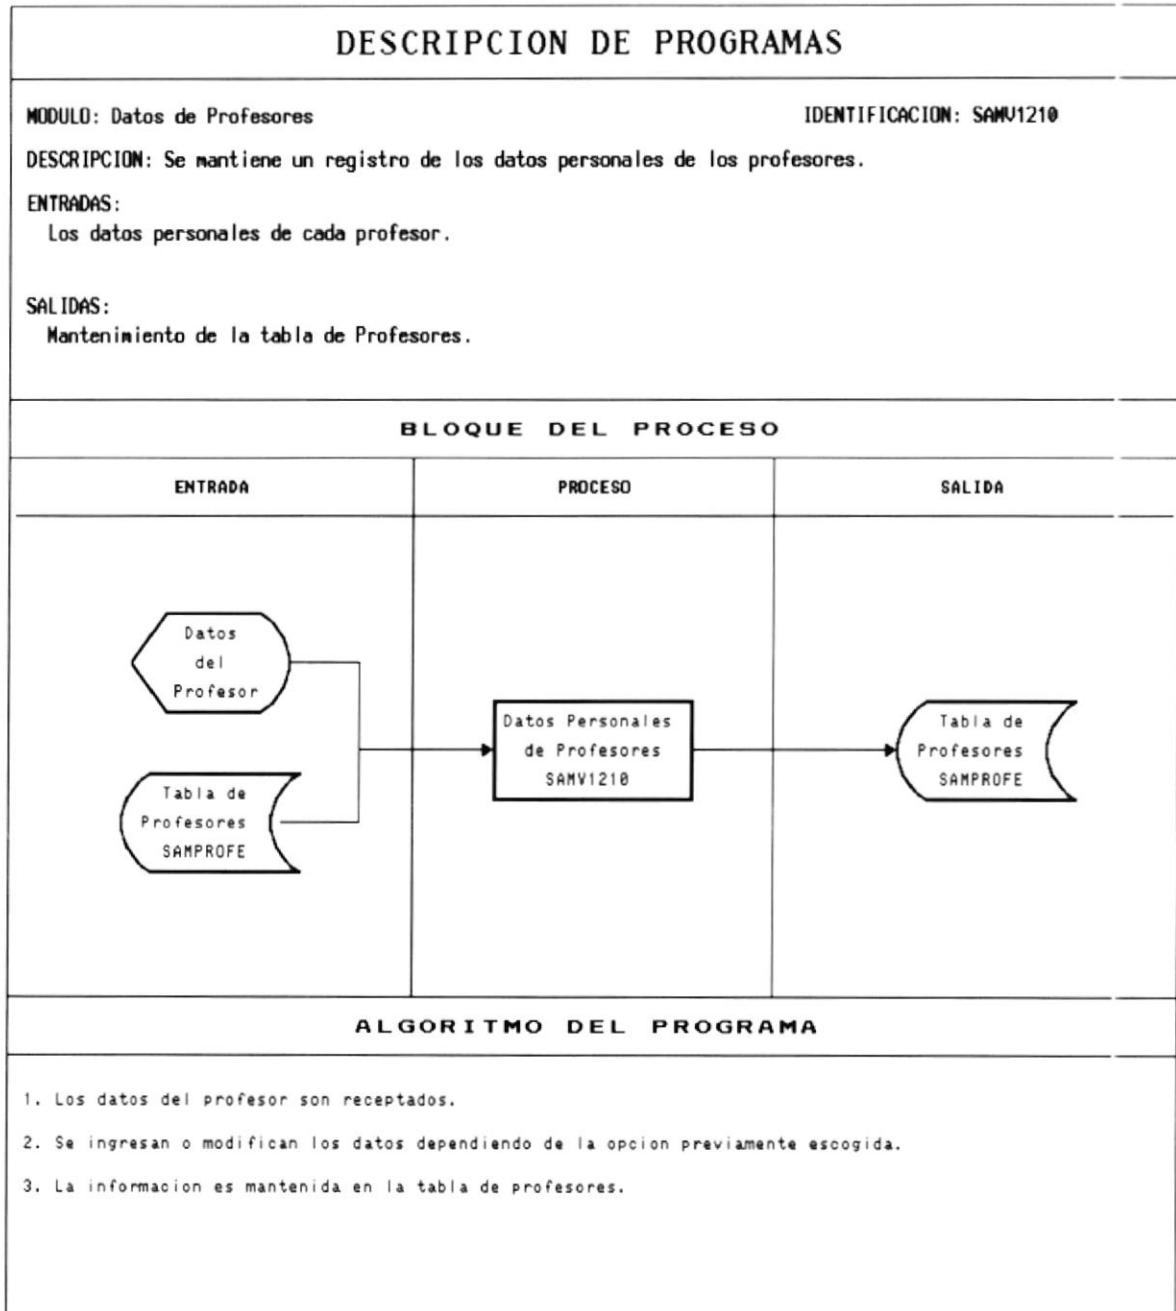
DESCRIPCION DE PROGRAMAS

MODULO: Datos de Profesores

IDENTIFICACION: SAMV1210

DESCRIPCION: Se mantiene un registro de los datos personales de los profesores.

ENTRADAS:
Los datos personales de cada profesor.

SALIDAS:
Mantenimiento de la tabla de Profesores.

BLOQUE DEL PROCESO

| ENTRADA | PROCESO | SALIDA |
|---|---|---|
| Datos del Profesor; Tabla de Profesores SAMPROFE | Datos Personales de Profesores SAMV1210 | Tabla de Profesores SAMPROFE |

ALGORITMO DEL PROGRAMA

1. Los datos del profesor son receptados.

2. Se ingresan o modifican los datos dependiendo de la opcion previamente escogida.

3. La informacion es mantenida en la tabla de profesores.